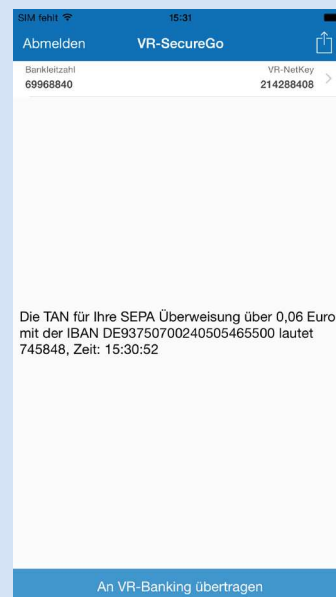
SIM fehlt
15:31

Abmelden
VR-SecureGo

Bankleitzahl
69968840
VR-NetKey
214288408

Die TAN für Ihre SEPA Überweisung über 0,06 Euro mit der IBAN DE93750700240505465500 lautet 745848, Zeit: 15:30:52

An VR-Banking übertragen